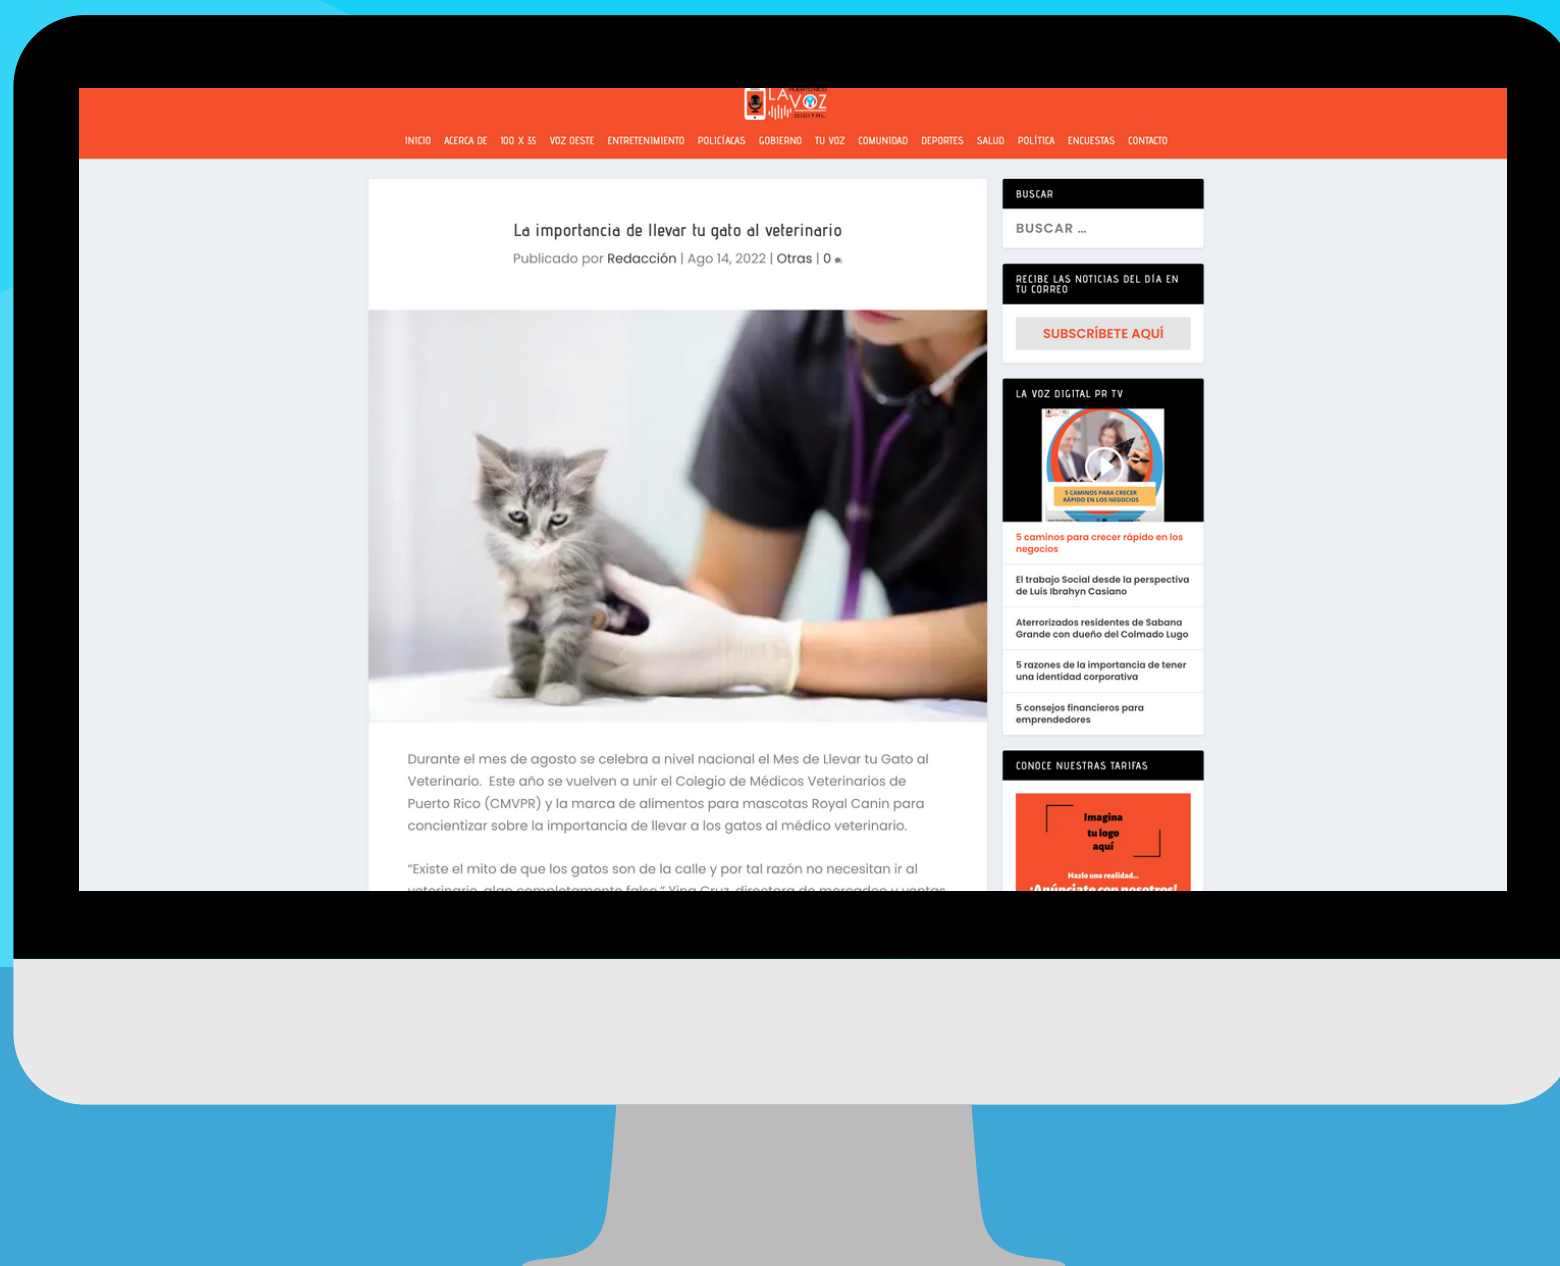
LA VOZ DIGITAL

INICIO ACERCA DE 100 X 35 VOZ OESTE ENTRETENIMIENTO POLICÍACAS GOBIERNO TU VOZ COMUNIDAD DEPORTES SALUD POLÍTICA ENCUESTAS CONTACTO

La importancia de llevar tu gato al veterinario

Publicado por Redacción | Ago 14, 2022 | Otras | 0

Durante el mes de agosto se celebra a nivel nacional el Mes de Llevar tu Gato al Veterinario. Este año se vuelven a unir el Colegio de Médicos Veterinarios de Puerto Rico (CMVPR) y la marca de alimentos para mascotas Royal Canin para concientizar sobre la importancia de llevar a los gatos al médico veterinario.

"Existe el mito de que los gatos son de la calle y por tal razón no necesitan ir al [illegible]

BUSCAR

BUSCAR ...

RECIBE LAS NOTICIAS DEL DÍA EN TU CORREO

SUBSCRÍBETE AQUÍ

LA VOZ DIGITAL PR TV

5 CAMINOS PARA CRECER RÁPIDO EN LOS NEGOCIOS

5 caminos para crecer rápido en los negocios

El trabajo Social desde la perspectiva de Luis Ibrahyn Casiano

Aterrorizados residentes de Sabana Grande con dueño del Colmado Lugo

5 razones de la importancia de tener una identidad corporativa

5 consejos financieros para emprendedores

CONOCE NUESTRAS TARIFAS

Imagina tu logo aquí

Hazlo una realidad...

¡Anúnciate con nosotros!